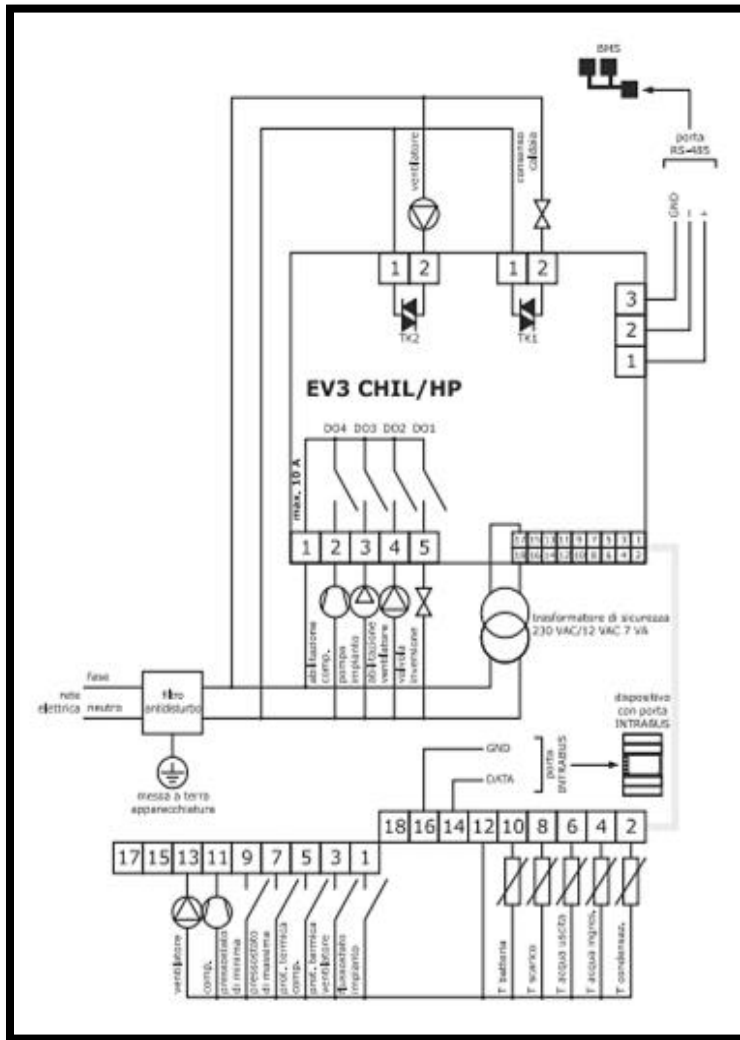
BMS

porta RS-485

GND
-
+

ventilatore

consenso caldaia

1 2

1 2

TK2

TK1

3
2
1

EV3 CHIL/HP

DO4 DO3 DO2 DO1

max. 10 A

1 2 3 4 5

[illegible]

abilitazione comp.
pompa impianto
abilitazione ventilatore
valvola inversione

trasformatore di sicurezza 230 VAC/12 VAC 7 VA

fase
rete elettrica
neutro

filtro antidisturbo

messa a terra apparecchiature

dispositivo con porta INTRABUS

GND
DATA

porta INTRABUS

18 16 14 12 10 8 6 4 2

17 15 13 11 9 7 5 3 1

ventilatore
comp.
pressostato di minima
pressostato di massima
prot. termica comp.
prot. termica ventilatore
flussostato impianto

T batteria
T scarico
T acqua uscita
T acqua ingres.
T condensaz.